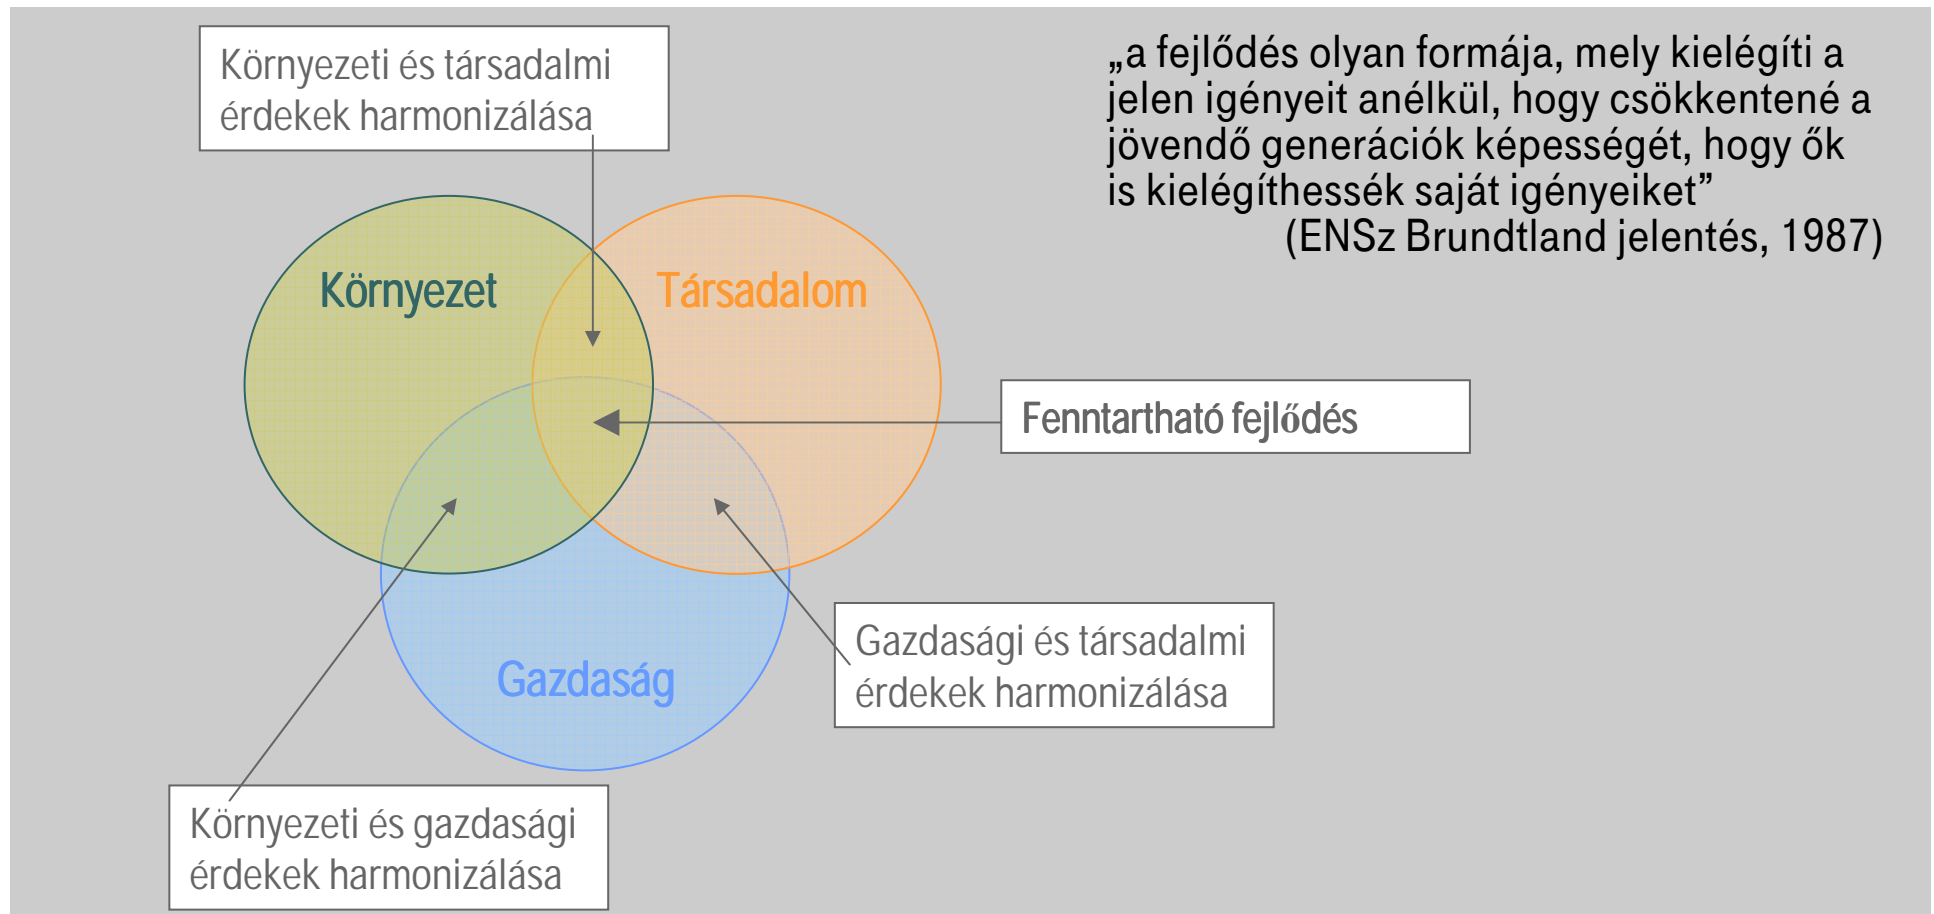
Környezeti és társadalmi érdekek harmonizálása

„a fejlődés olyan formája, mely kielégíti a jelen igényeit anélkül, hogy csökkentené a jövendő generációk képességét, hogy ők is kielégíthessék saját igényeiket”
(ENSz Brundtland jelentés, 1987)

Környezet

Társadalom

Fenntartható fejlődés

Gazdaság

Gazdasági és társadalmi érdekek harmonizálása

Környezeti és gazdasági érdekek harmonizálása